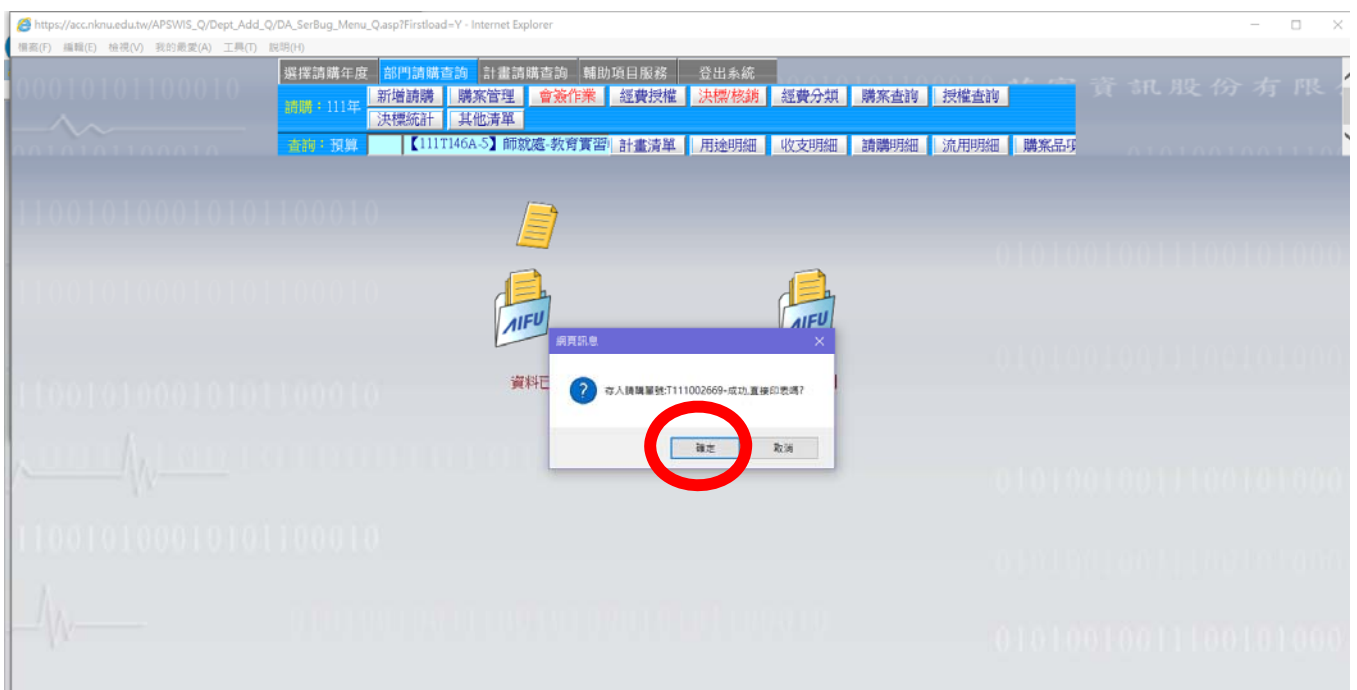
https://acc.nknu.edu.tw/APSWIS_Q/Dept_Add_Q/DA_SerBug_Menu_Q.asp?Firstload=Y - Internet Explorer

檔案(F) 編輯(E) 檢視(V) 我的最愛(A) 工具(T) 說明(H)

選擇請購年度 | 部門請購查詢 | 計畫請購查詢 | 輔助項目服務 | 登出系統

請購：111年 | 新增請購 | 購案管理 | 會簽作業 | 經費授權 | 決標/核銷 | 經費分類 | 購案查詢 | 授權查詢

決標統計 | 其他清單

查詢：預算 | 【111T146A-5】師就處-教育實習 | 計畫清單 | 用途明細 | 收支明細 | 請購明細 | 流用明細 | 購案品項

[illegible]資訊股份有限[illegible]

AIFU

AIFU

資料已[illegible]

網頁訊息

存入請購單號:T111002669-成功,直接印表嗎?

確定 | 取消